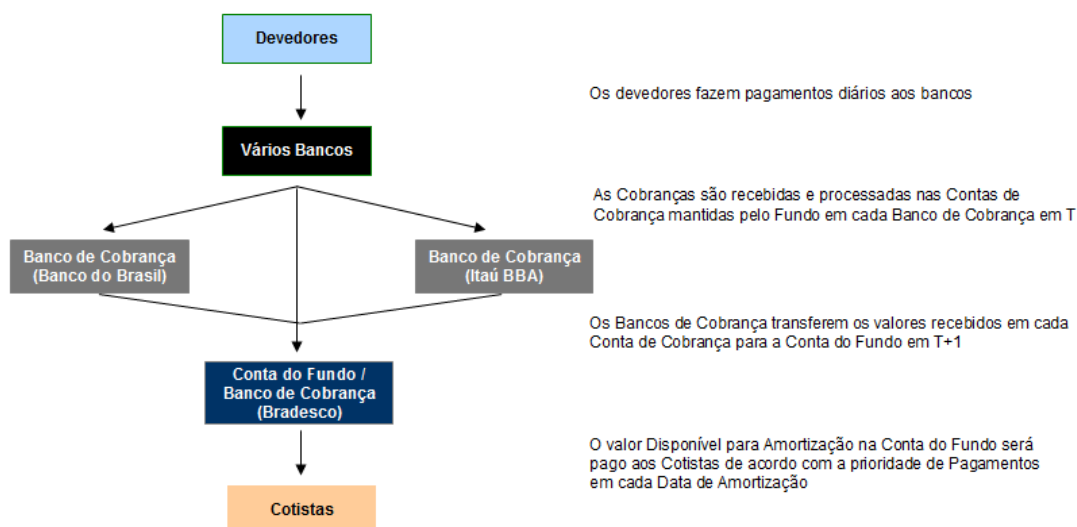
Devedores

Os devedores fazem pagamentos diários aos bancos

Vários Bancos

As Cobranças são recebidas e processadas nas Contas de Cobrança mantidas pelo Fundo em cada Banco de Cobrança em T

Banco de Cobrança (Banco do Brasil)

Banco de Cobrança (Itaú BBA)

Os Bancos de Cobrança transferem os valores recebidos em cada Conta de Cobrança para a Conta do Fundo em T+1

Conta do Fundo / Banco de Cobrança (Bradesco)

O valor Disponível para Amortização na Conta do Fundo será pago aos Cotistas de acordo com a prioridade de Pagamentos em cada Data de Amortização

Cotistas